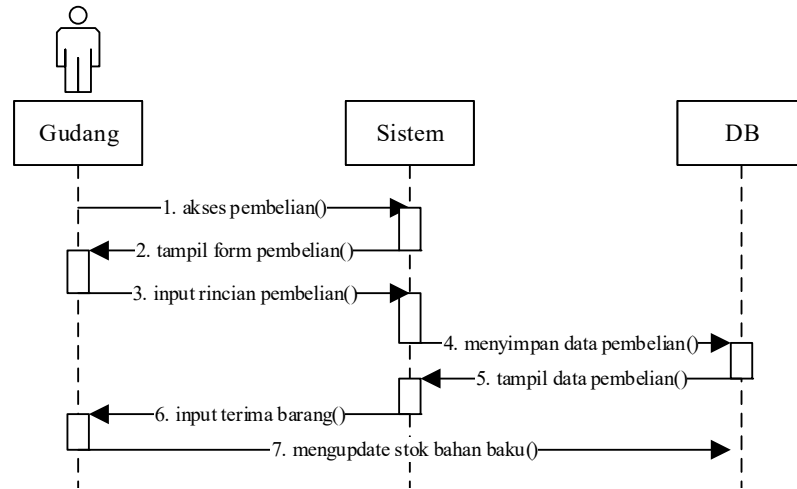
Gudang

Sistem

DB

1. akses pembelian()

2. tampil form pembelian()

3. input rincian pembelian()

4. menyimpan data pembelian()

5. tampil data pembelian()

6. input terima barang()

7. mengupdate stok bahan baku()